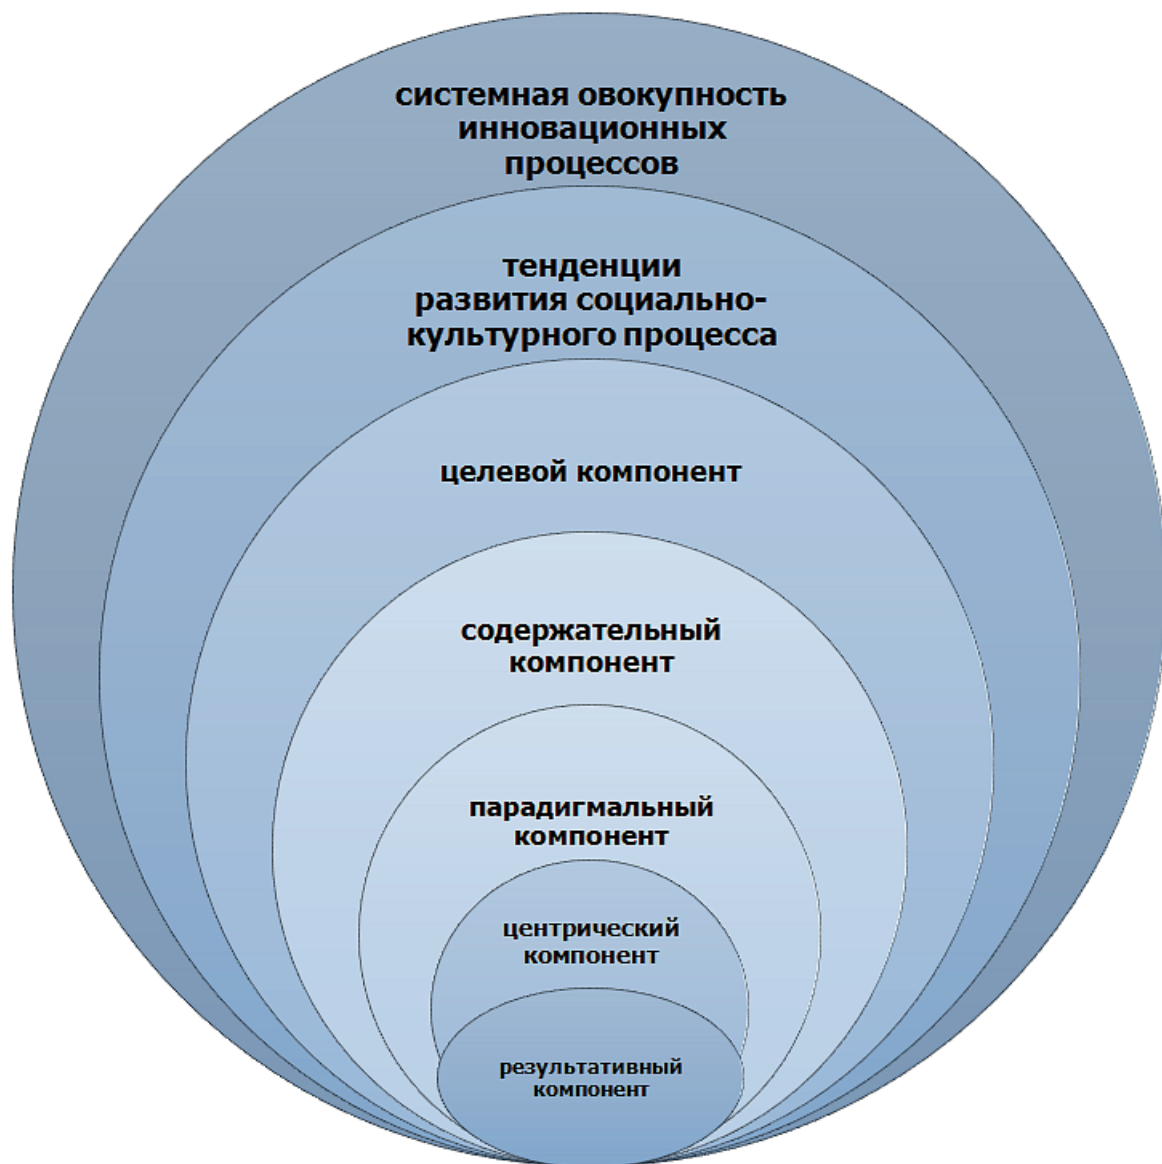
системная овокупность инновационных процессов

тенденции развития социально-культурного процесса

целевой компонент

содержательный компонент

парадигмальный компонент

центрический компонент

результативный компонент